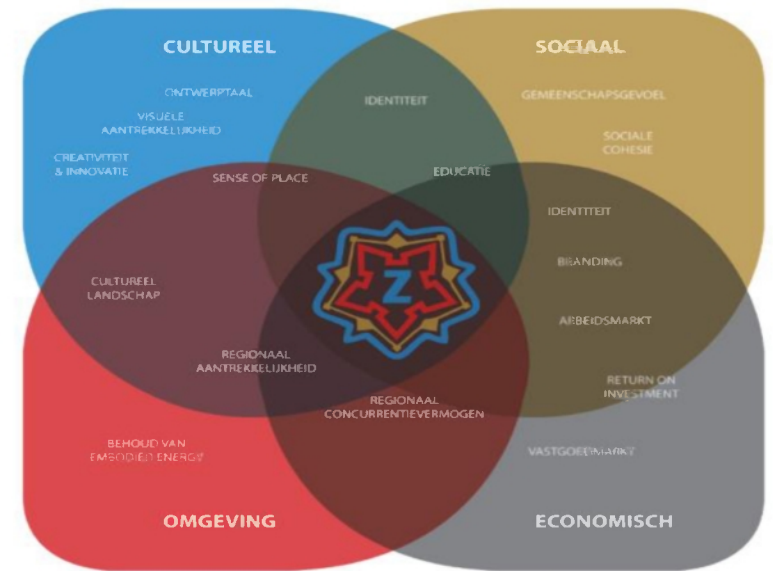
CULTUREEL

SOCIAAL

ONTWERPTAAL

VISUELE AANTREKKELIJKHEID

CREATIVITEIT & INNOVATIE

IDENTITEIT

GEMEENSCHAPSGEVOEL

SOCIALE COHESIE

SENSE OF PLACE

EDUCATIE

IDENTITEIT

BRANDING

CULTUREEL LANDSCHAP

Z

ARBEIDSMARKT

REGIONAAL AANTREKKELIJKHEID

REGIONAAL CONCURRENTIEVERMOGEN

RETURN ON INVESTMENT

BEHOUD VAN EMBODIED ENERGY

VASTGOEDMARKT

OMGEVING

ECONOMISCH